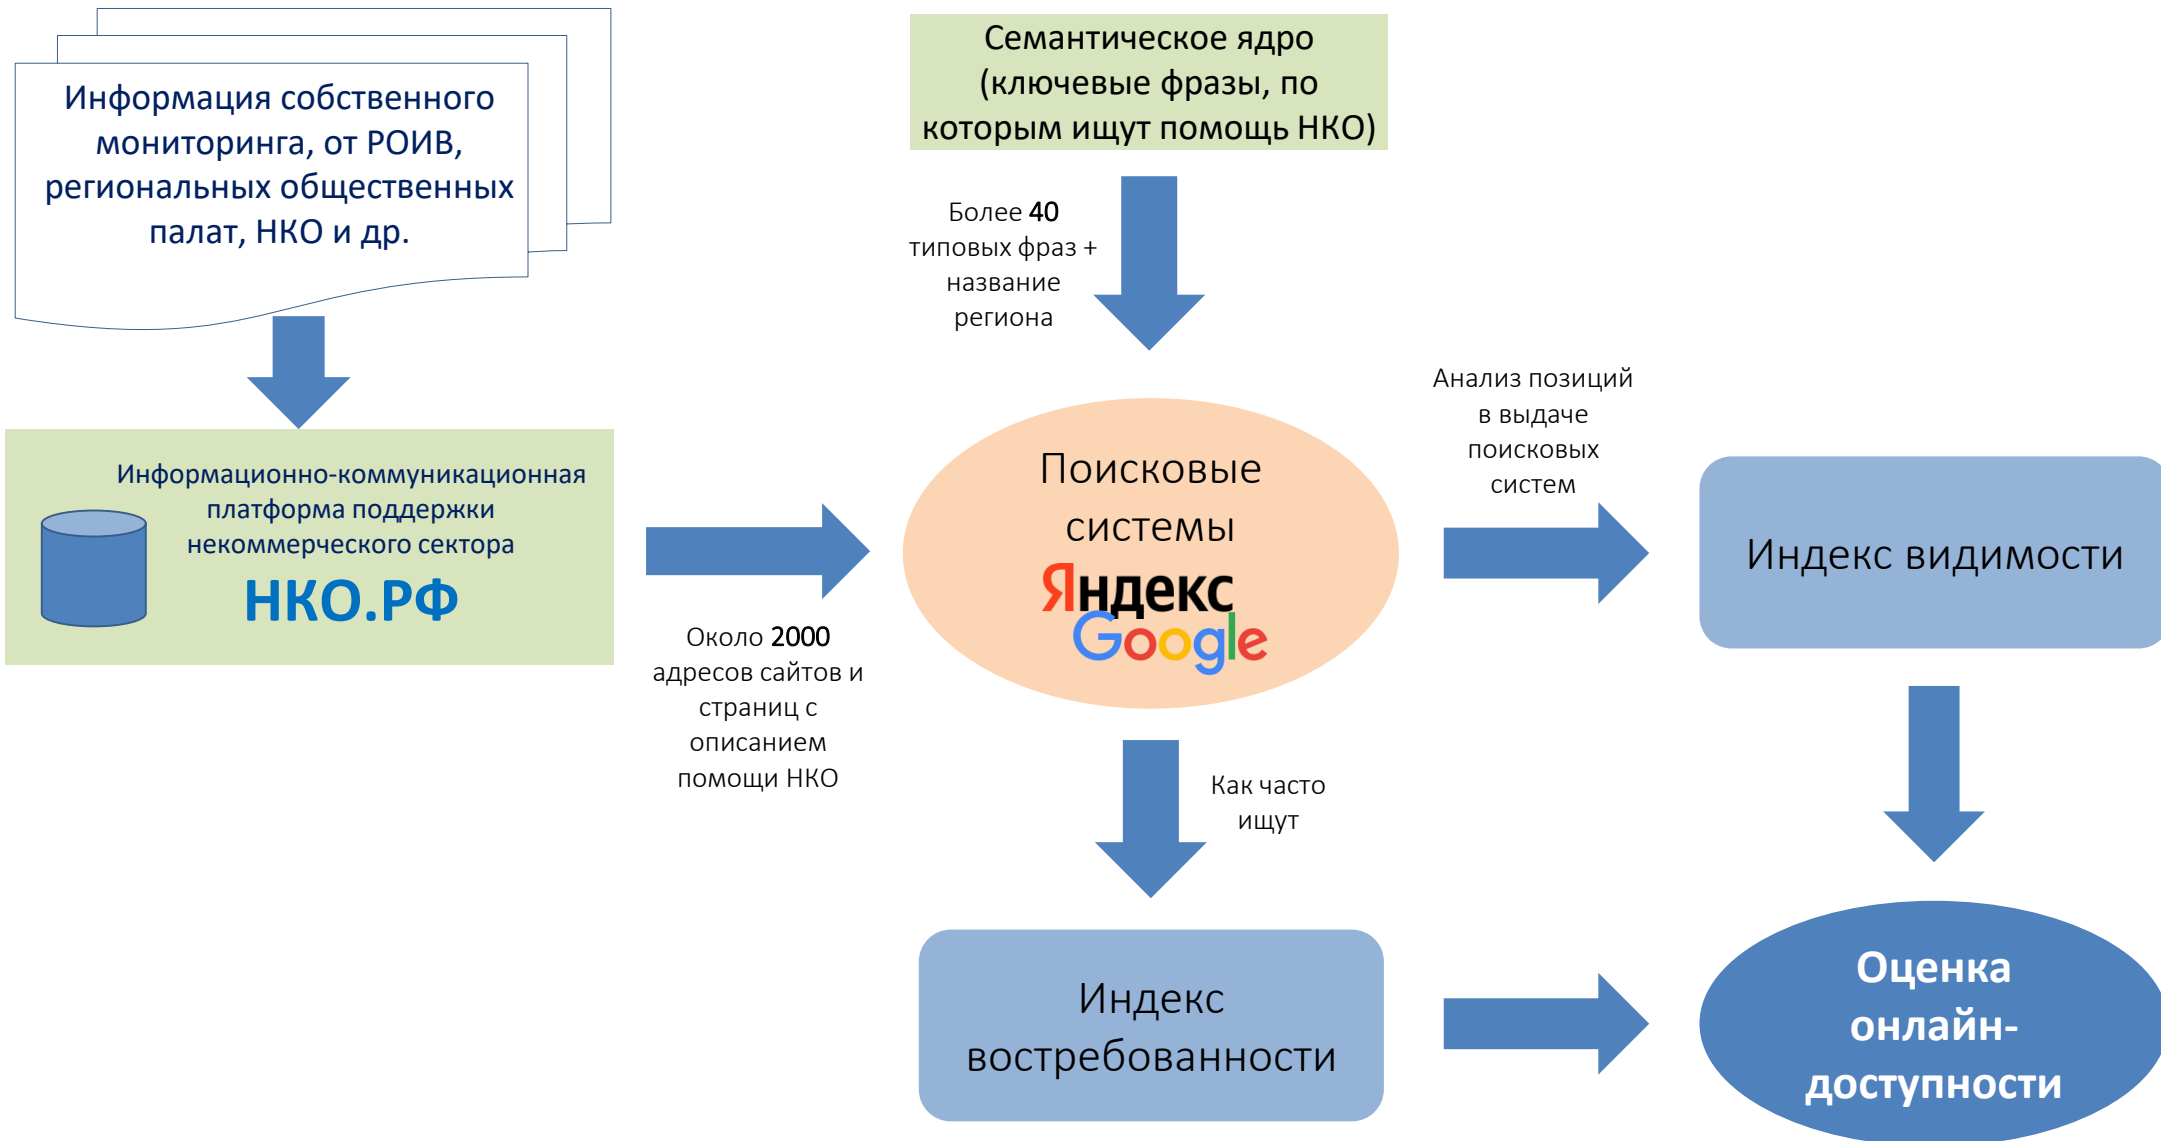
Информация собственного мониторинга, от РОИВ, региональных общественных палат, НКО и др.

Семантическое ядро (ключевые фразы, по которым ищут помощь НКО)

Более 40 типовых фраз + название региона

Информационно-коммуникационная платформа поддержки некоммерческого сектора

НКО.РФ

Около 2000 адресов сайтов и страниц с описанием помощи НКО

Поисковые системы

Яндекс

Google

Анализ позиций в выдаче поисковых систем

Индекс видимости

Как часто ищут

Индекс востребованности

Оценка онлайн-доступности